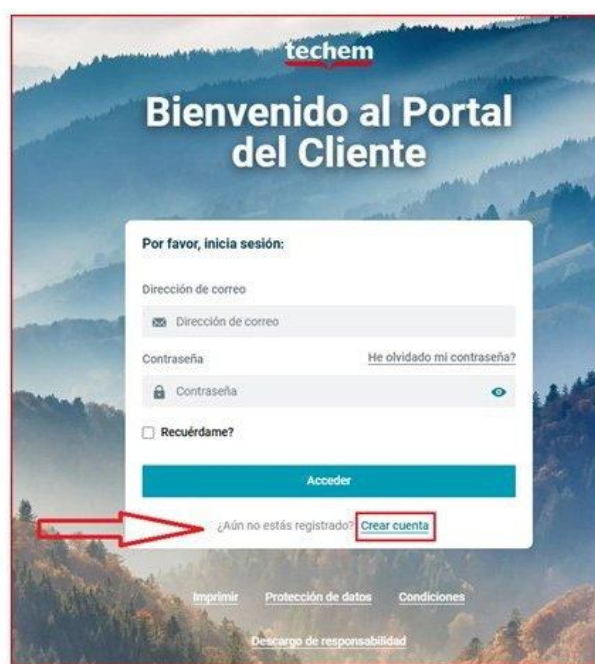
techem

Bienvenido al Portal del Cliente

Por favor, inicia sesión:

Dirección de correo

Dirección de correo

Contraseña

He olvidado mi contraseña?

Contraseña

Recuérdame?

Acceder

¿Aún no estás registrado? Crear cuenta

Imprimir Protección de datos Condiciones

Descargo de responsabilidad